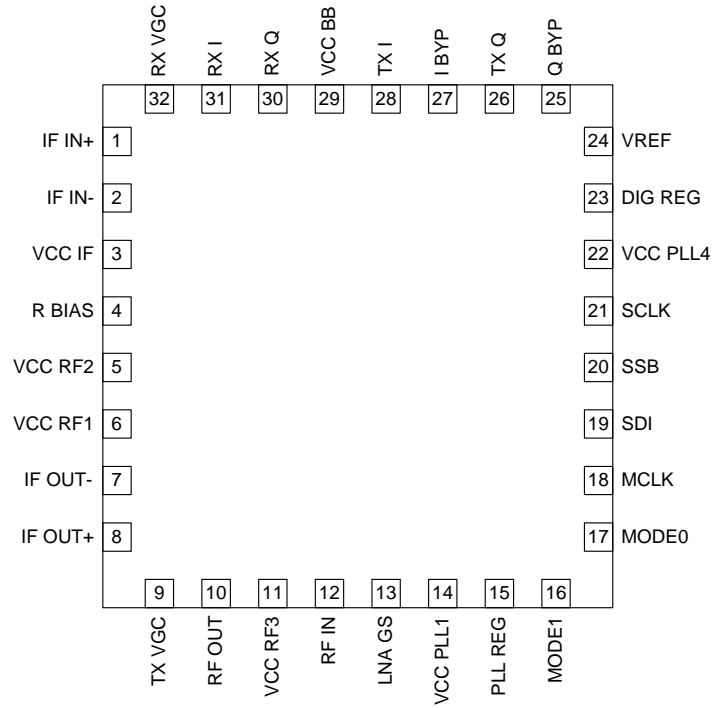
RX VGC 32
RX I 31
RX Q 30
VCC BB 29
TX I 28
I BYP 27
TX Q 26
Q BYP 25

IF IN+ 1
IF IN- 2
VCC IF 3
R BIAS 4
VCC RF2 5
VCC RF1 6
IF OUT- 7
IF OUT+ 8

24 VREF
23 DIG REG
22 VCC PLL4
21 SCLK
20 SSB
19 SDI
18 MCLK
17 MODE0

9 TX VGC
10 RF OUT
11 VCC RF3
12 RF IN
13 LNA GS
14 VCC PLL1
15 PLL REG
16 MODE1